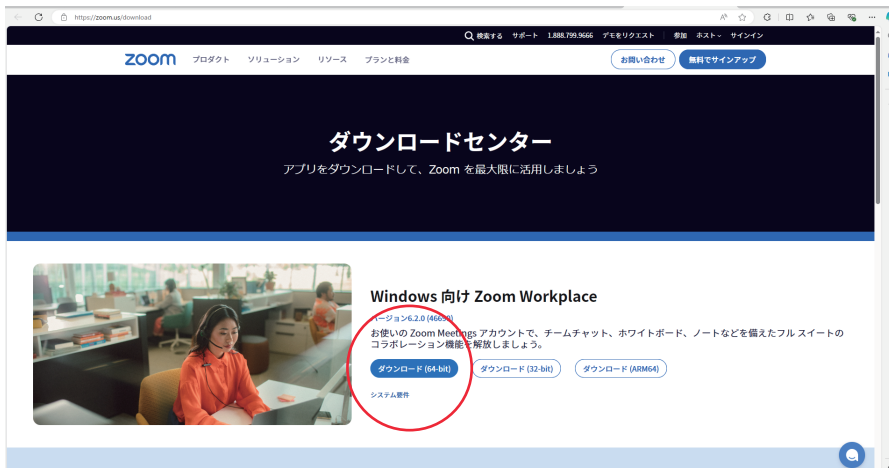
https://zoom.us/download

検索する サポート 1.888.799.9666 デモをリクエスト 参加 ホスト サインイン

zoom プロダクト ソリューション リソース プランと料金

お問い合わせ 無料でサインアップ

ダウンロードセンター

アプリをダウンロードして、Zoom を最大限に活用しましょう

Windows 向け Zoom Workplace

バージョン6.2.0 (46690)

お使いの Zoom Meetings アカウントで、チームチャット、ホワイトボード、ノートなどを備えたフル スイートのコラボレーション機能を解放しましょう。

ダウンロード (64-bit) ダウンロード (32-bit) ダウンロード (ARM64)

システム要件